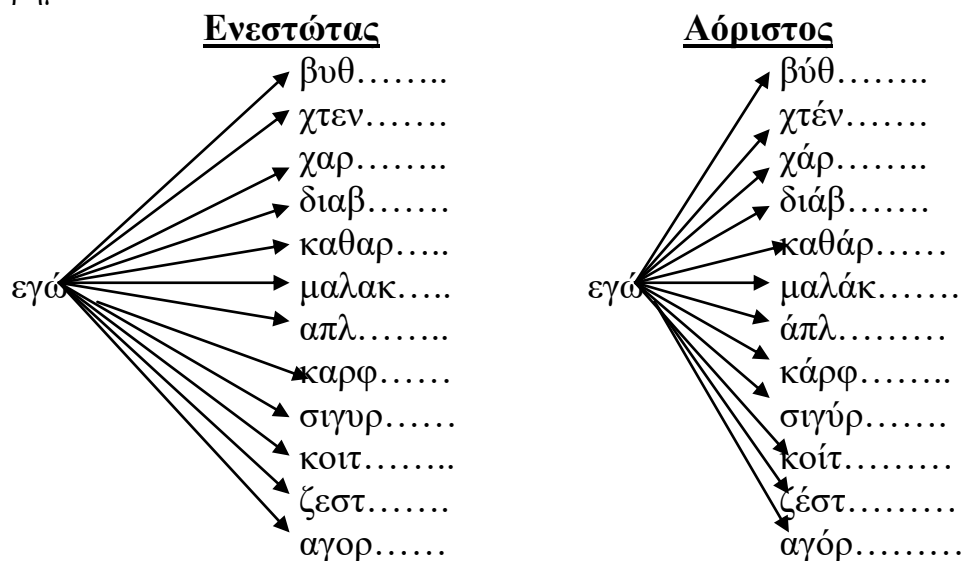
Ενεστώτας

εγώ

βυθ……..
χτεν…….
χαρ……..
διαβ…….
καθαρ…..
μαλακ…..
απλ……..
καρφ……
σιγυρ……
κοιτ……..
ζεστ…….
αγορ……

Αόριστος

εγώ

βύθ……..
χτέν…….
χάρ……..
διάβ…….
καθάρ……
μαλάκ…….
άπλ………
κάρφ……..
σιγύρ…….
κοίτ………
ζέστ………
αγόρ………